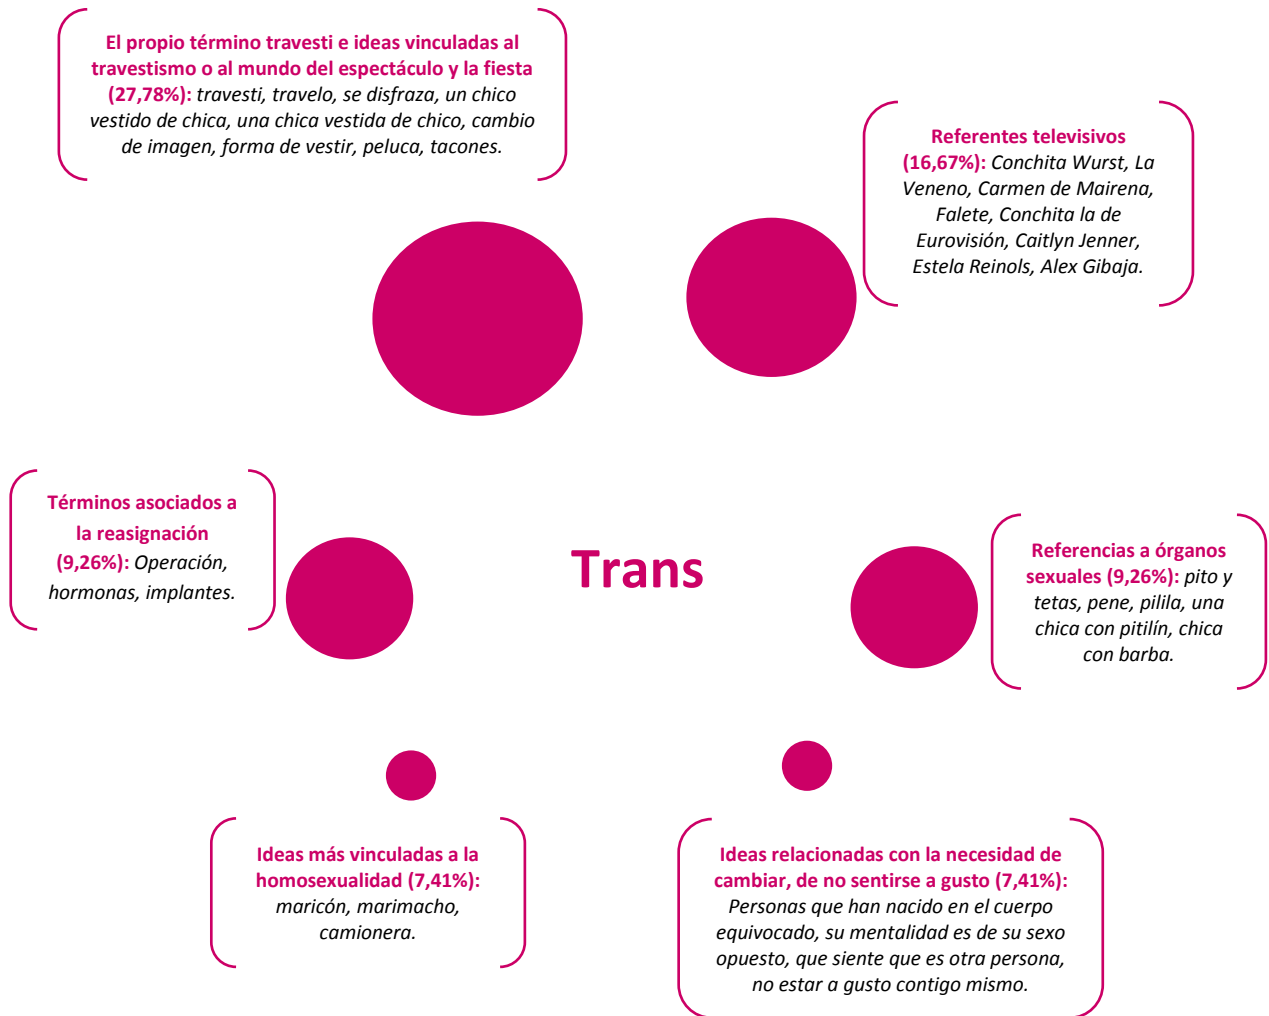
El propio término travesti e ideas vinculadas al travestismo o al mundo del espectáculo y la fiesta (27,78%): travesti, travelo, se disfraza, un chico vestido de chica, una chica vestida de chico, cambio de imagen, forma de vestir, peluca, tacones.

Referentes televisivos (16,67%): Conchita Wurst, La Veneno, Carmen de Mairena, Falete, Conchita la de Eurovisión, Caitlyn Jenner, Estela Reinols, Alex Gibaja.

Términos asociados a la reasignación (9,26%): Operación, hormonas, implantes.

Trans

Referencias a órganos sexuales (9,26%): pito y tetas, pene, pilila, una chica con pitilín, chica con barba.

Ideas más vinculadas a la homosexualidad (7,41%): maricón, marimacho, camionera.

Ideas relacionadas con la necesidad de cambiar, de no sentirse a gusto (7,41%): Personas que han nacido en el cuerpo equivocado, su mentalidad es de su sexo opuesto, que siente que es otra persona, no estar a gusto contigo mismo.